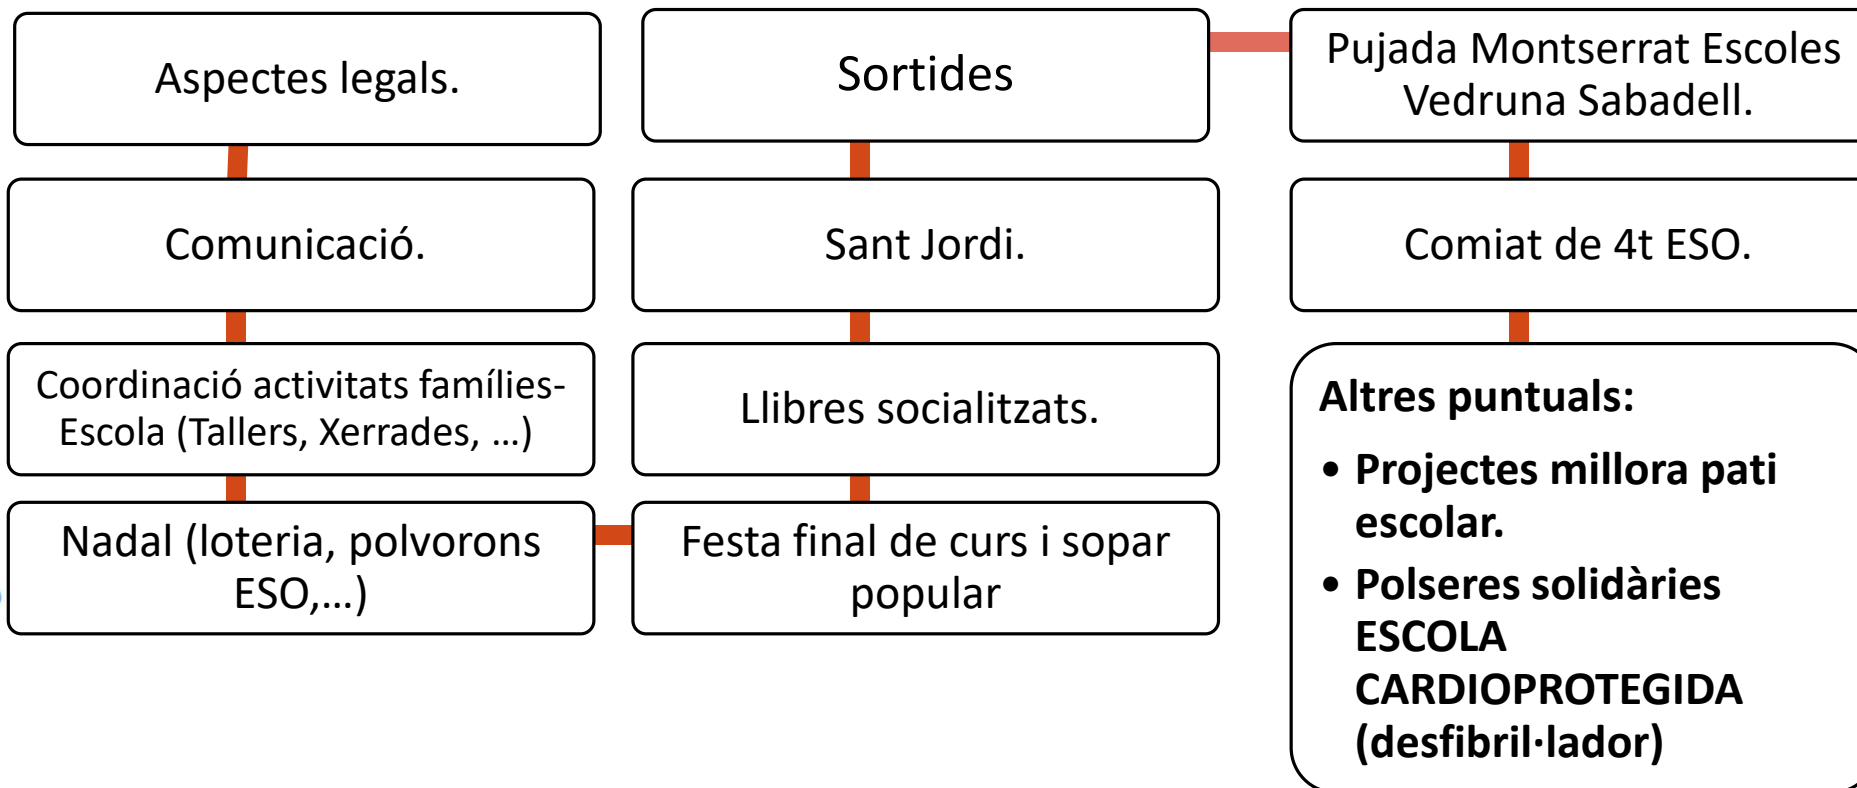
Aspectes legals.

Comunicació.

Coordinació activitats famílies-Escola (Tallers, Xerrades, ...)

Nadal (loteria, polvorons ESO,...)

Sortides

Sant Jordi.

Llibres socialitzats.

Festa final de curs i sopar popular

Pujada Montserrat Escoles Vedruna Sabadell.

Comiat de 4t ESO.

Altres puntuals:

• Projectes millora pati escolar.
• Polseres solidàries ESCOLA CARDIOPROTEGIDA (desfibril·lador)